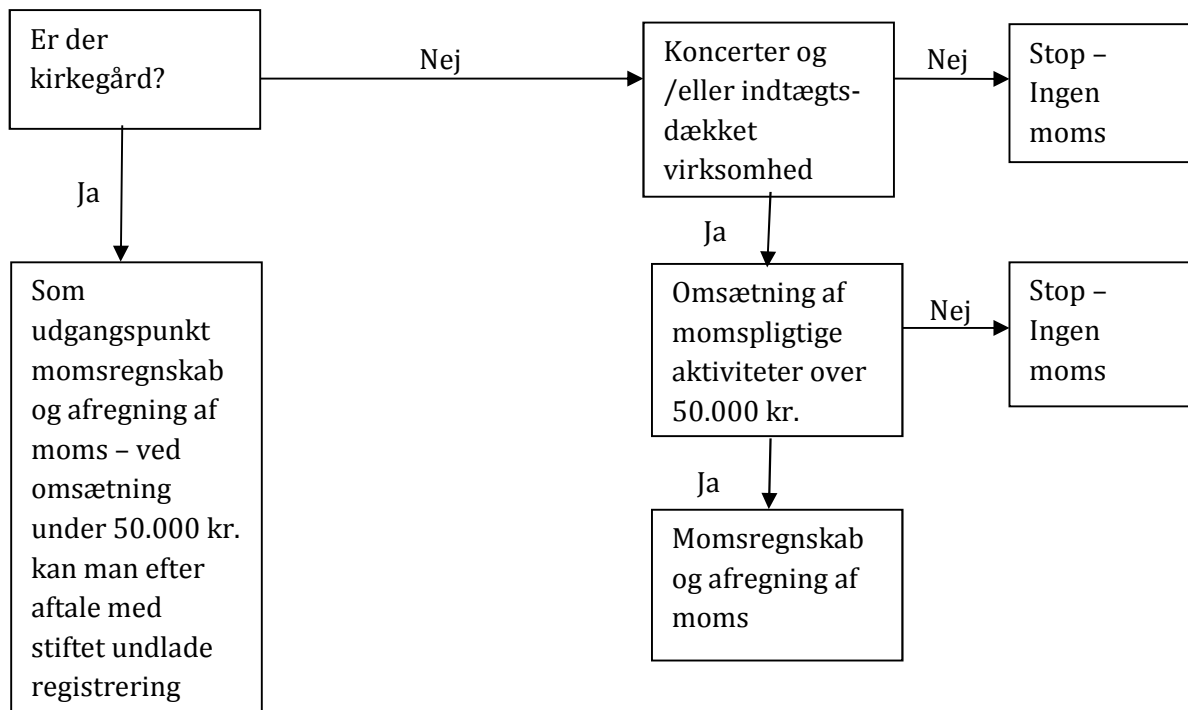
Er der kirkegård?

Nej

Koncerter og /eller indtægtsdækket virksomhed

Nej

Stop – Ingen moms

Ja

Som udgangspunkt momsregnskab og afregning af moms – ved omsætning under 50.000 kr. kan man efter aftale med stiftet undlade registrering

Ja

Omsætning af momspligtige aktiviteter over 50.000 kr.

Nej

Stop – Ingen moms

Ja

Momsregnskab og afregning af moms